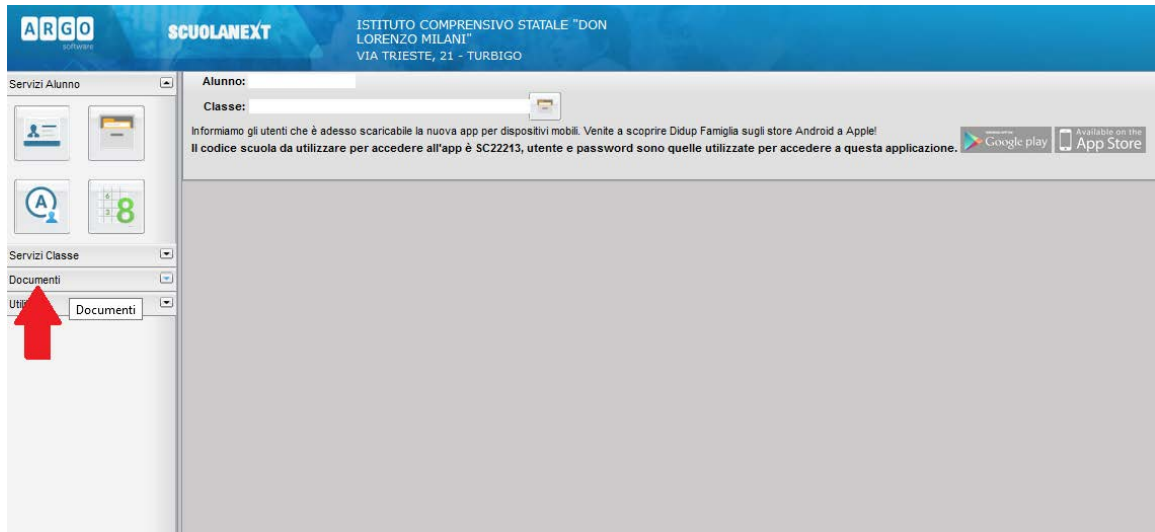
ARGO software

SCUOLANEXT

ISTITUTO COMPRENSIVO STATALE "DON LORENZO MILANI"
VIA TRIESTE, 21 - TURBIGO

Servizi Alunno

Alunno:

Classe:

Informiamo gli utenti che è adesso scaricabile la nuova app per dispositivi mobili. Venite a scoprire Didup Famiglia sugli store Android a Apple!
**Il codice scuola da utilizzare per accedere all'app è SC22213, utente e password sono quelle utilizzate per accedere a questa applicazione.**

Google play

Available on the App Store

Servizi Classe

Documenti

Utili

Documenti